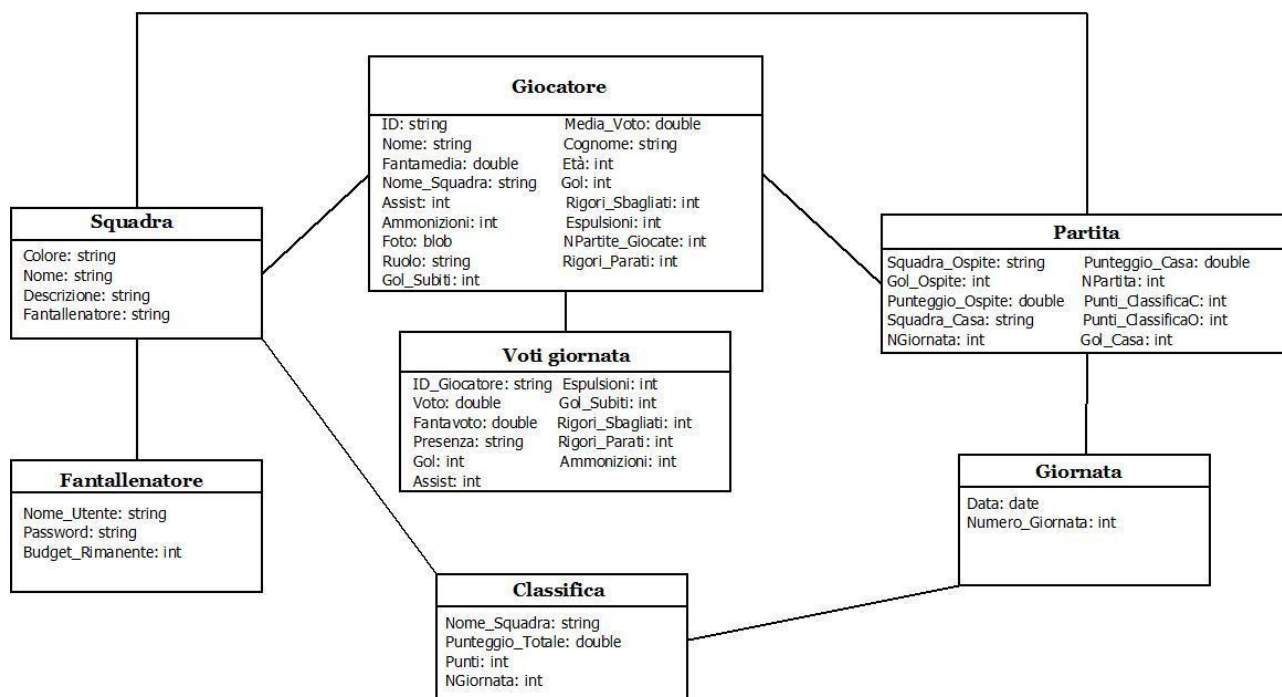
Giocatore

ID: string
Nome: string
Fantamedia: double
Nome_Squadra: string
Assist: int
Ammonizioni: int
Foto: blob
Ruolo: string
Gol_Subiti: int

Media_Voto: double
Cognome: string
Età: int
Gol: int
Rigori_Sbagliati: int
Espulsioni: int
NPartite_Giocate: int
Rigori_Parati: int

Squadra

Colore: string
Nome: string
Descrizione: string
Fantallenatore: string

Partita

Squadra_Ospite: string
Gol_Ospite: int
Punteggio_Ospite: double
Squadra_Casa: string
NGiornata: int

Punteggio_Casa: double
NPartita: int
Punti_ClassificaC: int
Punti_ClassificaO: int
Gol_Casa: int

Voti giornata

ID_Giocatore: string
Voto: double
Fantavoto: double
Presenza: string
Gol: int
Assist: int

Espulsioni: int
Gol_Subiti: int
Rigori_Sbagliati: int
Rigori_Parati: int
Ammonizioni: int

Fantallenatore

Nome_Utente: string
Password: string
Budget_Rimanente: int

Giornata

Data: date
Numero_Giornata: int

Classifica

Nome_Squadra: string
Punteggio_Totale: double
Punti: int
NGiornata: int